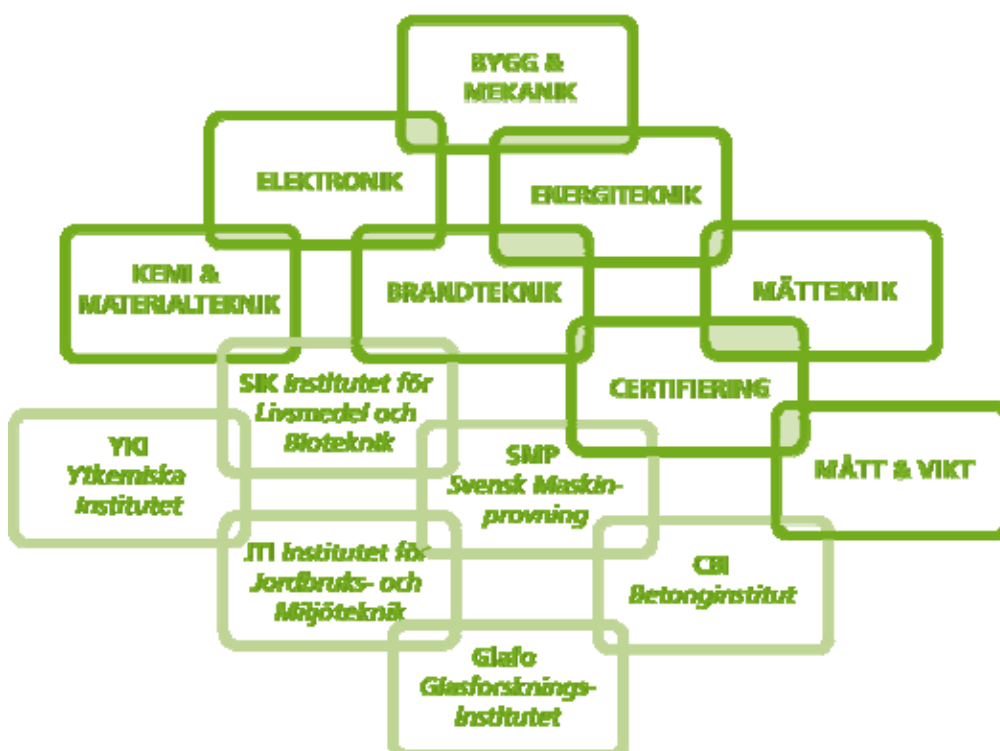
BYGG & MEKANIK

ELEKTRONIK

ENERGITEKNIK

KEMI & MATERIALTEKNIK

BRANDTEKNIK

MÄTTEKNIK

CERTIFIERING

SIK Institutet för Livsmedel och Bioteknik

YKI Ytkemiska Institutet

SMP Svensk Maskinprovning

MÅTT & VIKT

JTI Institutet för Jordbruks- och Miljöteknik

CBI Betonginstitut

Glafo Glasforsknings-institutet